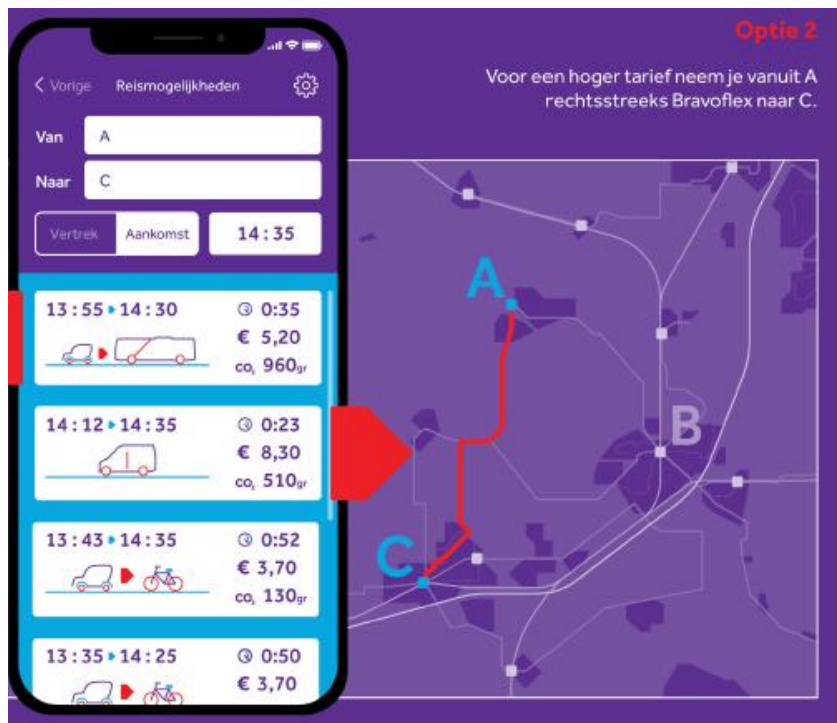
Optie 2

Voor een hoger tarief neem je vanuit A rechtsstreeks Bravoflex naar C.

< Vorige Reismogelijkheden

Van A

Naar C

Vertrek Aankomst 14:35

13:55 ▸ 14:30 0:35 € 5,20 $CO_2$ 960gr

14:12 ▸ 14:35 0:23 € 8,30 $CO_2$ 510gr

13:43 ▸ 14:35 0:52 € 3,70 $CO_2$ 130gr

13:35 ▸ 14:25 0:50 € 3,70

A

B

C